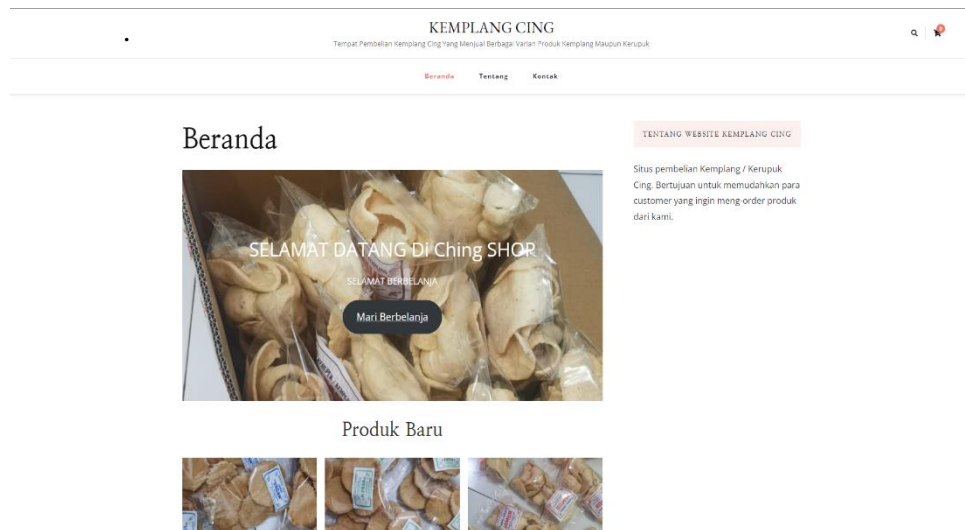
KEMPLANG CING

Tempat Pembelian Kemplang Cing Yang Menjual Berbagai Varian Produk Kemplang Maupun Kerupuk

Beranda Tentang Kontak

Beranda

SELAMAT DATANG Di Ching SHOP

SELAMAT BERBELANJA

Mari Berbelanja

Produk Baru

TENTANG WEBSITE KEMPLANG CING

Situs pembelian Kemplang / Kerupuk Cing. Bertujuan untuk memudahkan para customer yang ingin meng-order produk dari kami.